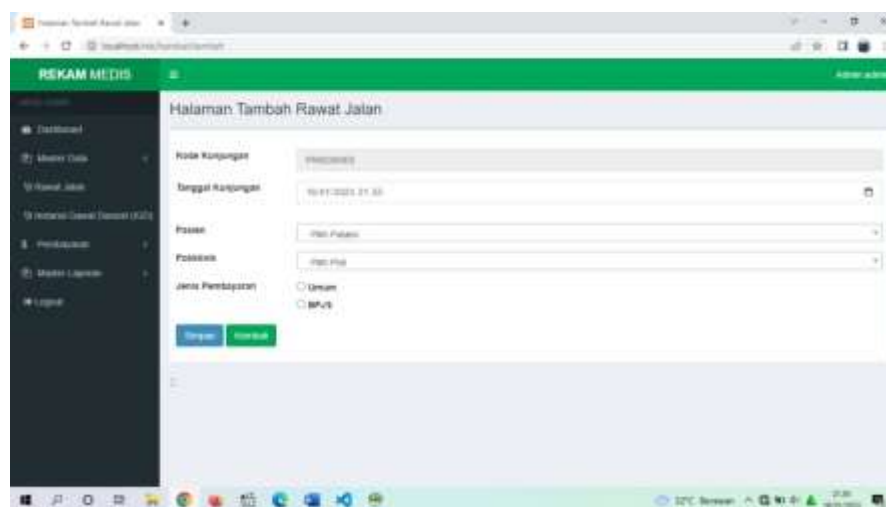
REKAM MEDIS

Admin admin

Dashboard
Master Data
Rawat Jalan
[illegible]
Pembayaran
Master Laporan
Logout

Halaman Tambah Rawat Jalan

Kode Kunjungan
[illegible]

Tanggal Kunjungan
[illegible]

Pasien
Pilih Pasien

Poliklinik
Pilih Poli

Jenis Pembayaran
Umum
BPJS

Simpan
Kembali